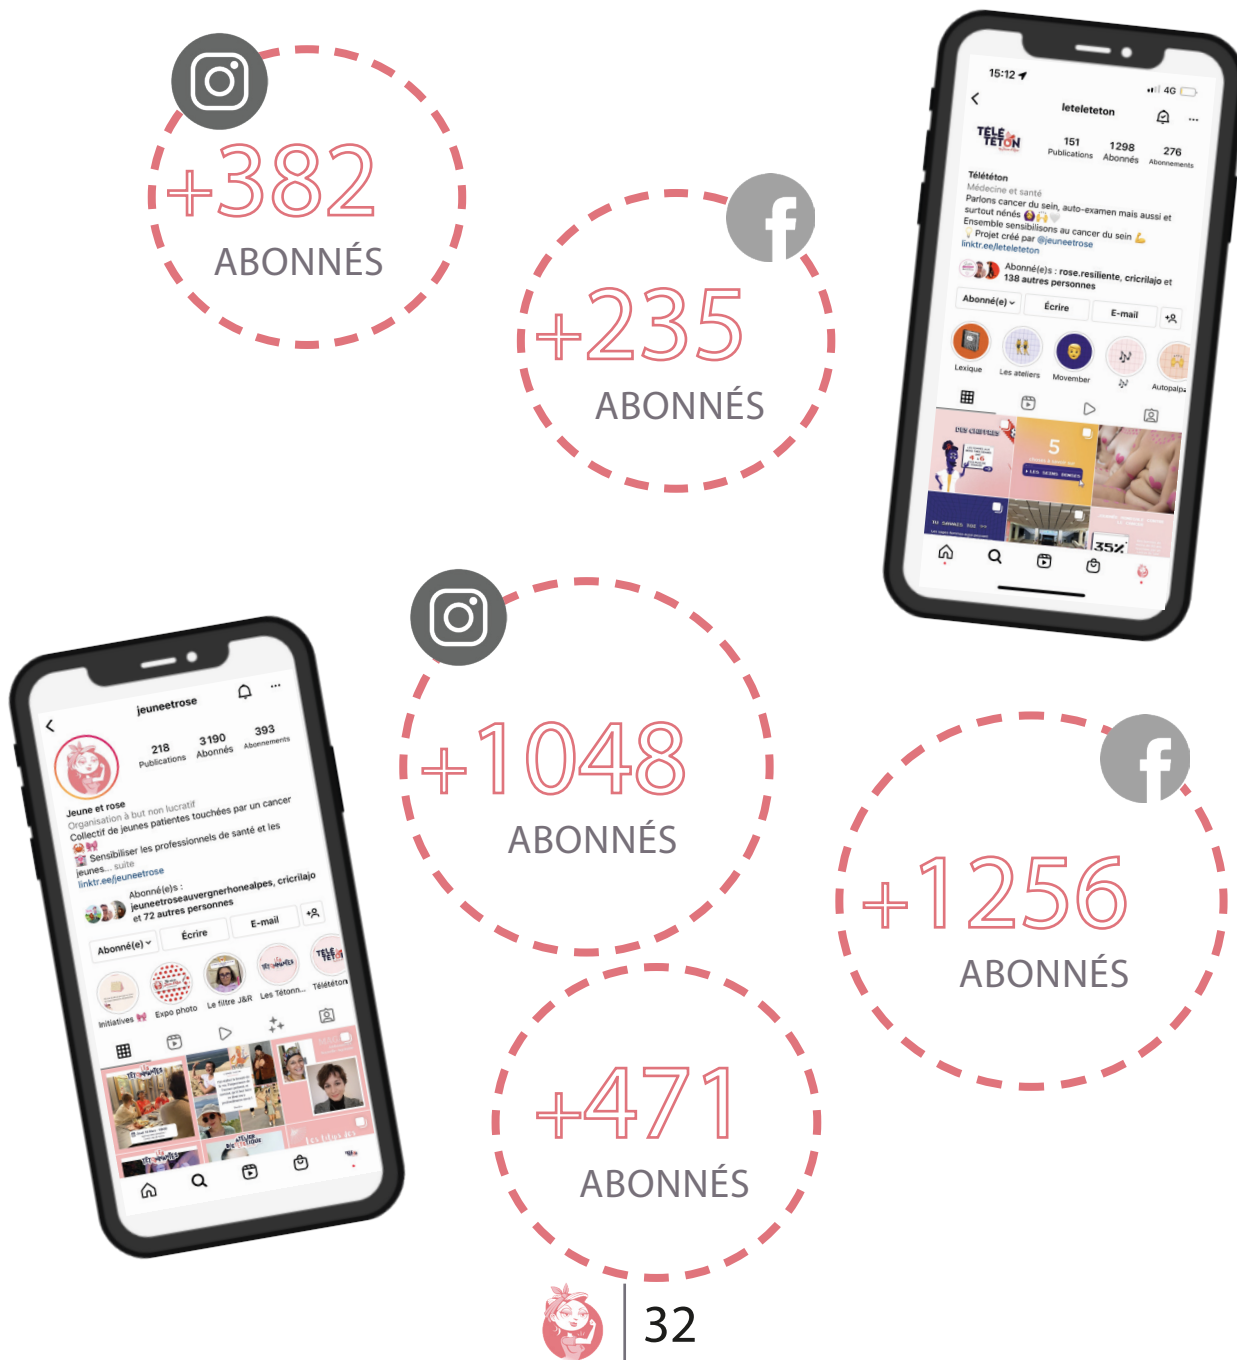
+382
ABONNÉS

+235
ABONNÉS

15:12
4G
leteleteton
TELE TETON
151 Publications
1298 Abonnés
276 Abonnements
Téléteton
Médecine et santé
Parlons cancer du sein, auto-examen mais aussi et surtout nénés
Ensemble sensibilisons au cancer du sein
Projet créé par @jeuneetrose
linktr.ee/leteleteton
Abonné(e)s : rose.resiliente, cricrilajo et 138 autres personnes
Abonné(e)
Écrire
E-mail
Lexique
Les ateliers
Movember
Autopalpa
5
35%

jeuneetrose
218 Publications
3190 Abonnés
393 Abonnements
Jeune et rose
Organisation à but non lucratif
Collectif de jeunes patientes touchées par un cancer
Sensibiliser les professionnels de santé et les jeunes... suite
linktr.ee/jeuneetrose
Abonné(e)s : jeuneetroseauvergnerhonealpes, cricrilajo et 72 autres personnes
Abonné(e)
Écrire
E-mail
Initiatives
Expo photo
Le filtre J&R
Les Tétonn...
Téléteton

+1048
ABONNÉS

+1256
ABONNÉS

+471
ABONNÉS

32